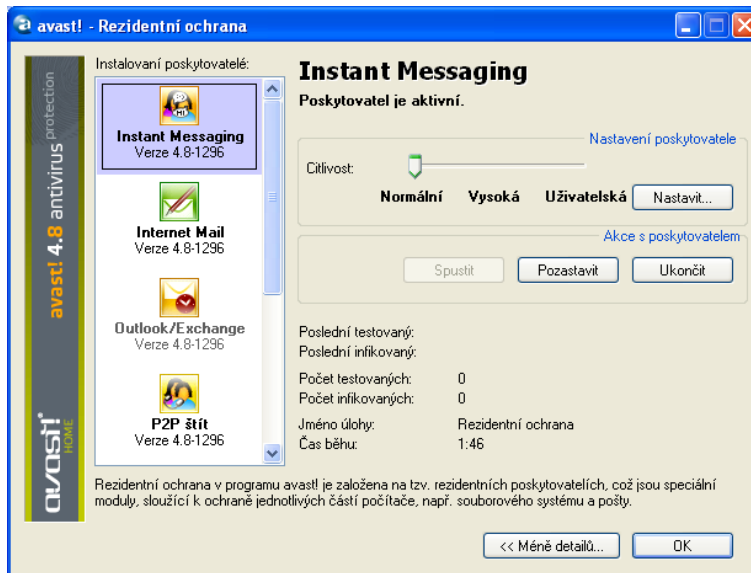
avast! - Rezidentní ochrana

avast! 4.8 antivirus protection

avast! HOME

Instalovaní poskytovatelé:

Instant Messaging
Verze 4.8-1296

Internet Mail
Verze 4.8-1296

Outlook/Exchange
Verze 4.8-1296

P2P štít
Verze 4.8-1296

Instant Messaging

Poskytovatel je aktivní.

Nastavení poskytovatele

Citlivost:

Normální Vysoká Uživatelská Nastavit...

Akce s poskytovatelem

Spustit Pozastavit Ukončit

Poslední testovaný:
Poslední infikovaný:

Počet testovaných: 0
Počet infikovaných: 0

Jméno úlohy: Rezidentní ochrana
Čas běhu: 1:46

Rezidentní ochrana v programu avast! je založena na tzv. rezidentních poskytovatelích, což jsou speciální moduly, sloužící k ochraně jednotlivých částí počítače, např. souborového systému a pošty.

<< Méně detailů... OK